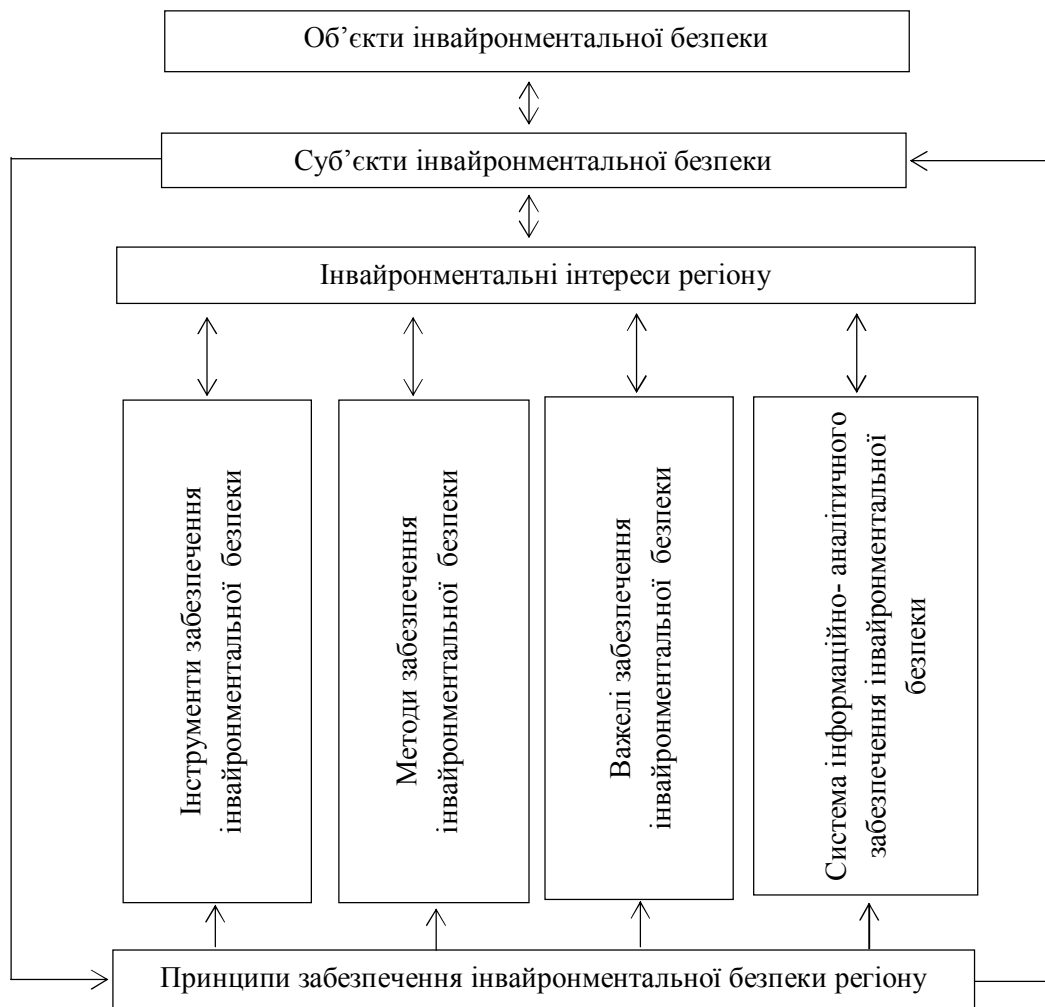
Об’єкти інвайронментальної безпеки

Суб’єкти інвайронментальної безпеки

Інвайронментальні інтереси регіону

Інструменти забезпечення інвайронментальної безпеки

Методи забезпечення інвайронментальної безпеки

Важелі забезпечення інвайронментальної безпеки

Система інформаційно- аналітичного забезпечення інвайронментальної безпеки

Принципи забезпечення інвайронментальної безпеки регіону